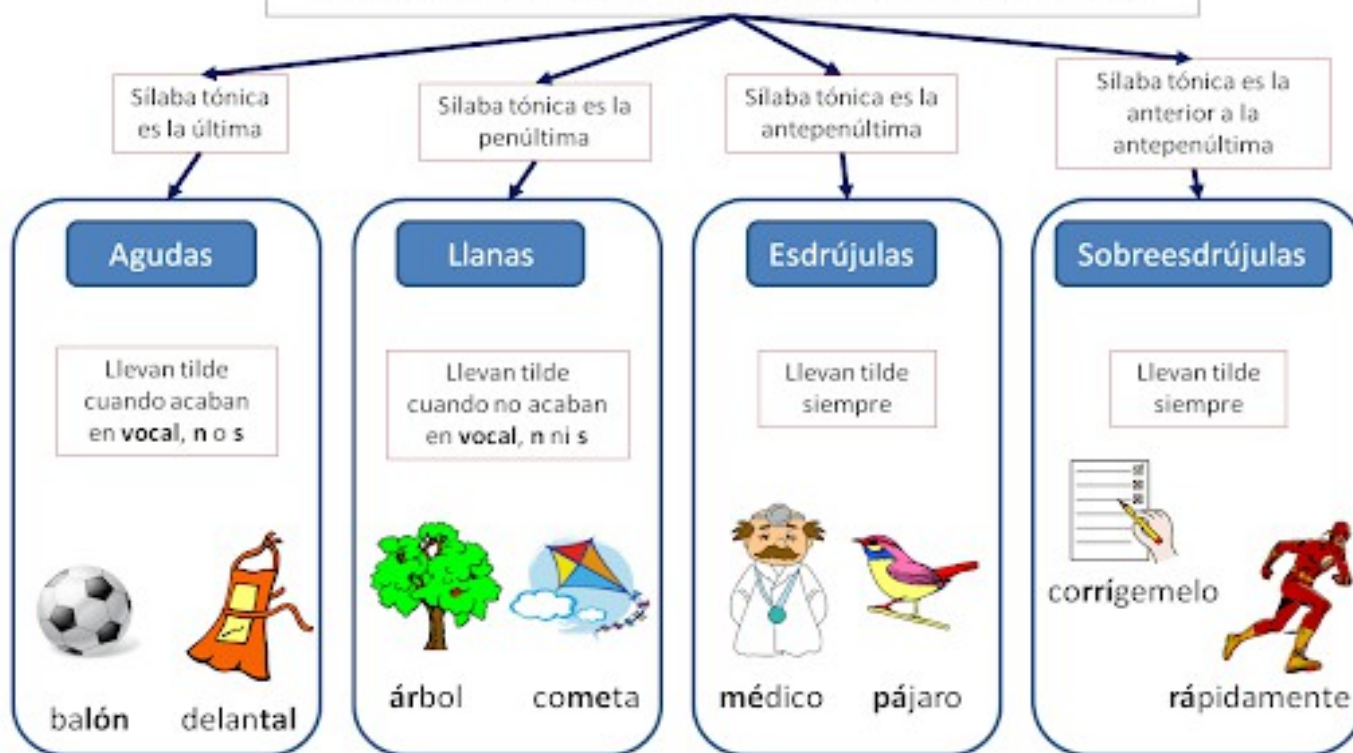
Sílaba tónica es la última

Sílaba tónica es la penúltima

Sílaba tónica es la antepenúltima

Sílaba tónica es la anterior a la antepenúltima

Agudas

Llevan tilde cuando acaban en **vocal**, **n** o **s**

balón delantal

Llanas

Llevan tilde cuando no acaban en **vocal**, **n** ni **s**

árbol cometa

Esdrújulas

Llevan tilde siempre

médico pájaro

Sobreesdrújulas

Llevan tilde siempre

corrígemelo

rápidamente